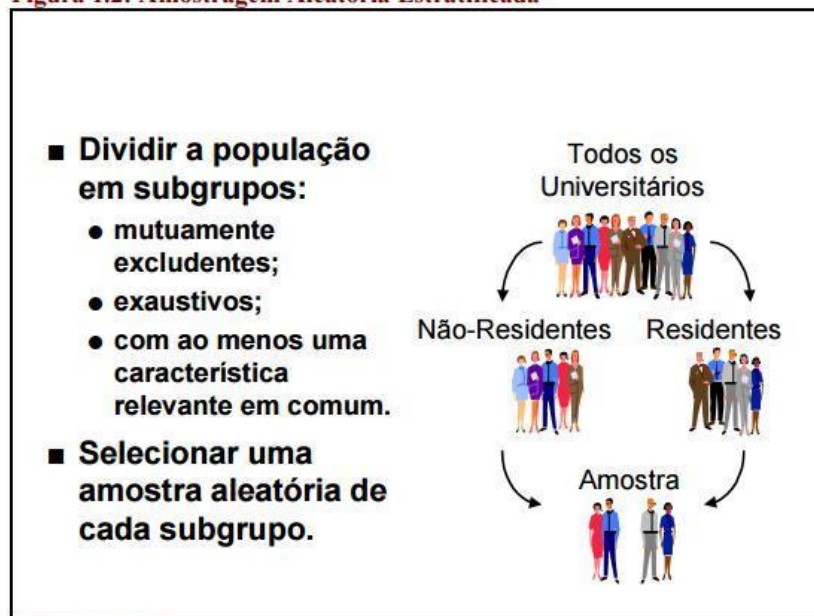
Figura 1.2: Amostragem Aleatória Estratificada

■ Dividir a população em subgrupos:
● mutuamente excludentes;
● exaustivos;
● com ao menos uma característica relevante em comum.

■ Selecionar uma amostra aleatória de cada subgrupo.

Todos os Universitários

Não-Residentes

Residentes

Amostra